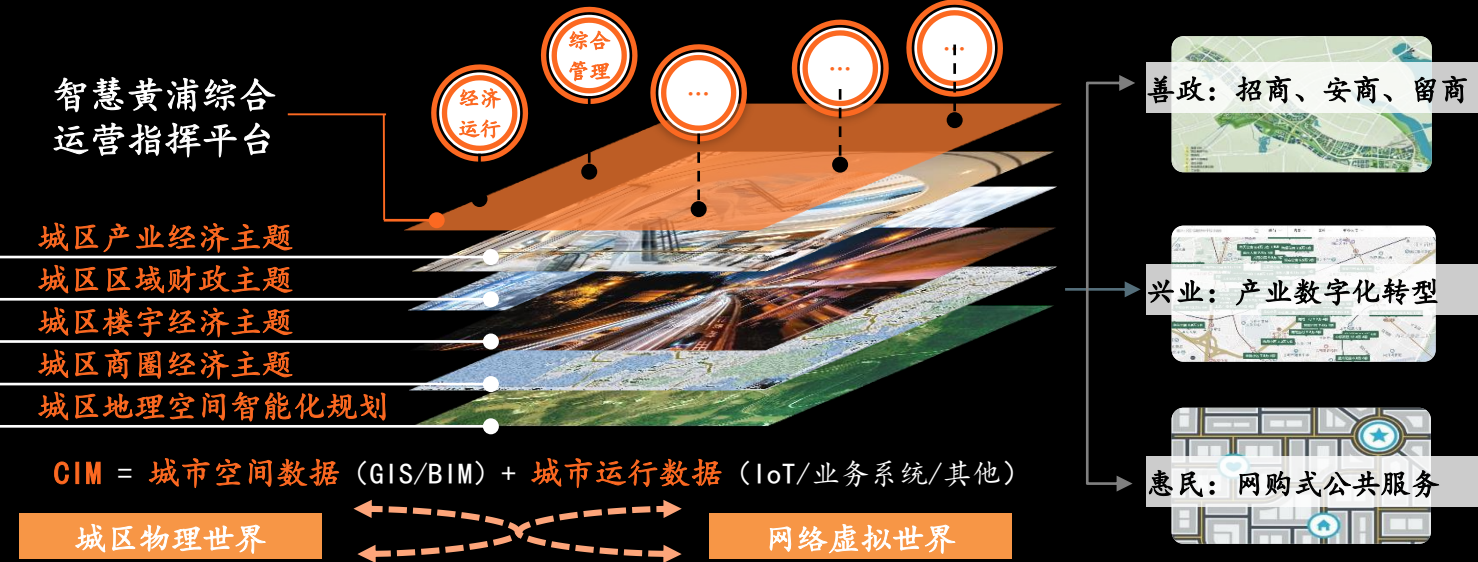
智慧黄浦综合运营指挥平台

经济运行

综合管理

...

...

...

城区产业经济主题

城区区域财政主题

城区楼宇经济主题

城区商圈经济主题

城区地理空间智能化规划

CIM = 城市空间数据（GIS/BIM）+ 城市运行数据（IoT/业务系统/其他）

城区物理世界

网络虚拟世界

善政：招商、安商、留商

兴业：产业数字化转型

惠民：网购式公共服务